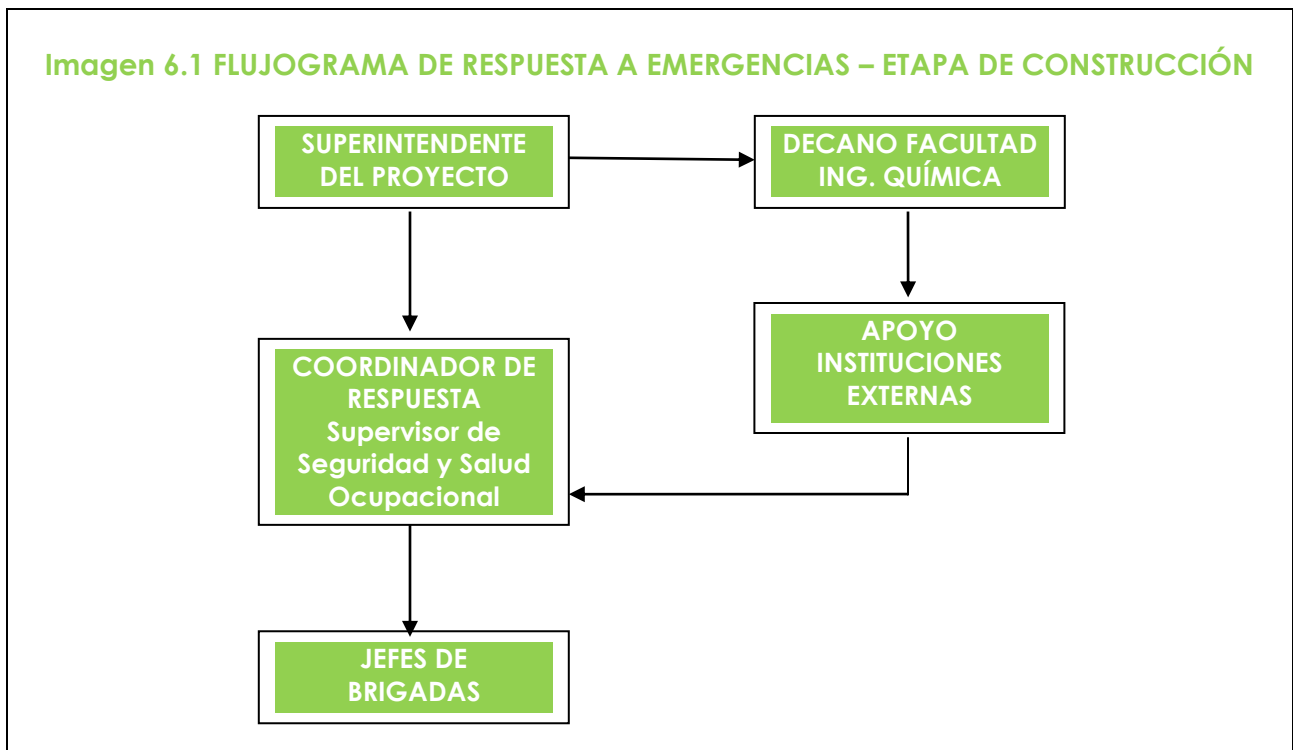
Imagen 6.1 FLUJOGRAMA DE RESPUESTA A EMERGENCIAS – ETAPA DE CONSTRUCCIÓN

SUPERINTENDENTE DEL PROYECTO

DECANO FACULTAD ING. QUÍMICA

APOYO INSTITUCIONES EXTERNAS

COORDINADOR DE RESPUESTA
Supervisor de Seguridad y Salud Ocupacional

JEFES DE BRIGADAS